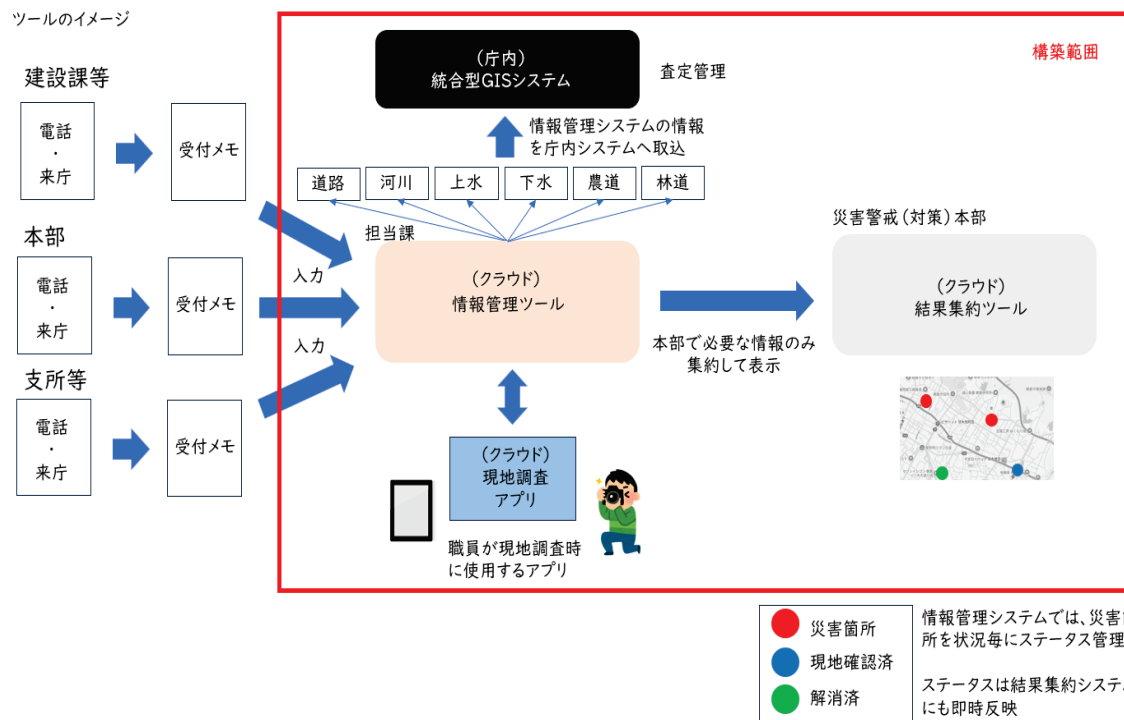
ツールのイメージ

建設課等

電話
・
来庁

受付メモ

本部

電話
・
来庁

受付メモ

支所等

電話
・
来庁

受付メモ

構築範囲

（庁内）
統合型GISシステム

査定管理

情報管理システムの情報
を庁内システムへ取込

道路 河川 上水 下水 農道 林道

担当課

入力

入力

（クラウド）
情報管理ツール

本部で必要な情報のみ
集約して表示

災害警戒（対策）本部

（クラウド）
結果集約ツール

（クラウド）
現地調査
アプリ

職員が現地調査時
に使用するアプリ

災害箇所
現地確認済
解消済

情報管理システムでは、災害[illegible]
所を状況毎にステータス管理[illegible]

ステータスは結果集約システ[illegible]
にも即時反映